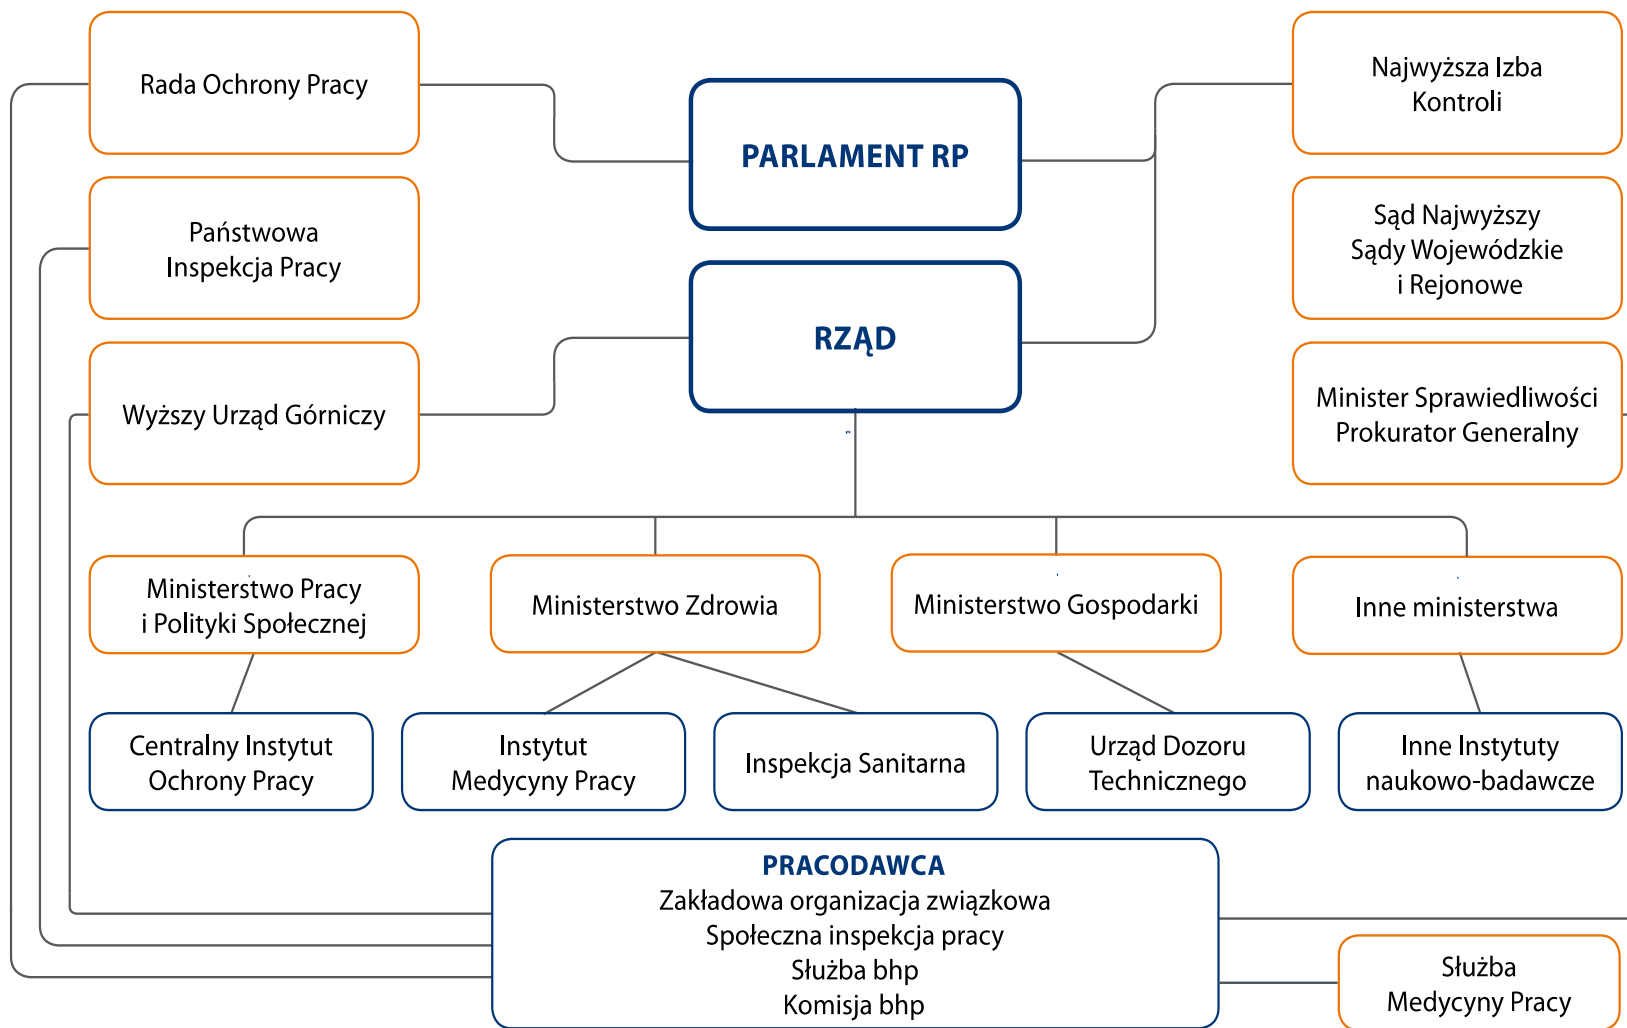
Rada Ochrony Pracy

PARLAMENT RP

Najwyższa Izba Kontroli

Państwowa Inspekcja Pracy

Sąd Najwyższy
Sądy Wojewódzkie
i Rejonowe

RZĄD

Wyższy Urząd Górniczy

Minister Sprawiedliwości
Prokurator Generalny

Ministerstwo Pracy i Polityki Społecznej

Ministerstwo Zdrowia

Ministerstwo Gospodarki

Inne ministerstwa

Centralny Instytut Ochrony Pracy

Instytut Medycyny Pracy

Inspekcja Sanitarna

Urząd Dozoru Technicznego

Inne Instytuty naukowo-badawcze

PRACODAWCA
Zakładowa organizacja związkowa
Społeczna inspekcja pracy
Służba bhp
Komisja bhp

Służba Medycyny Pracy